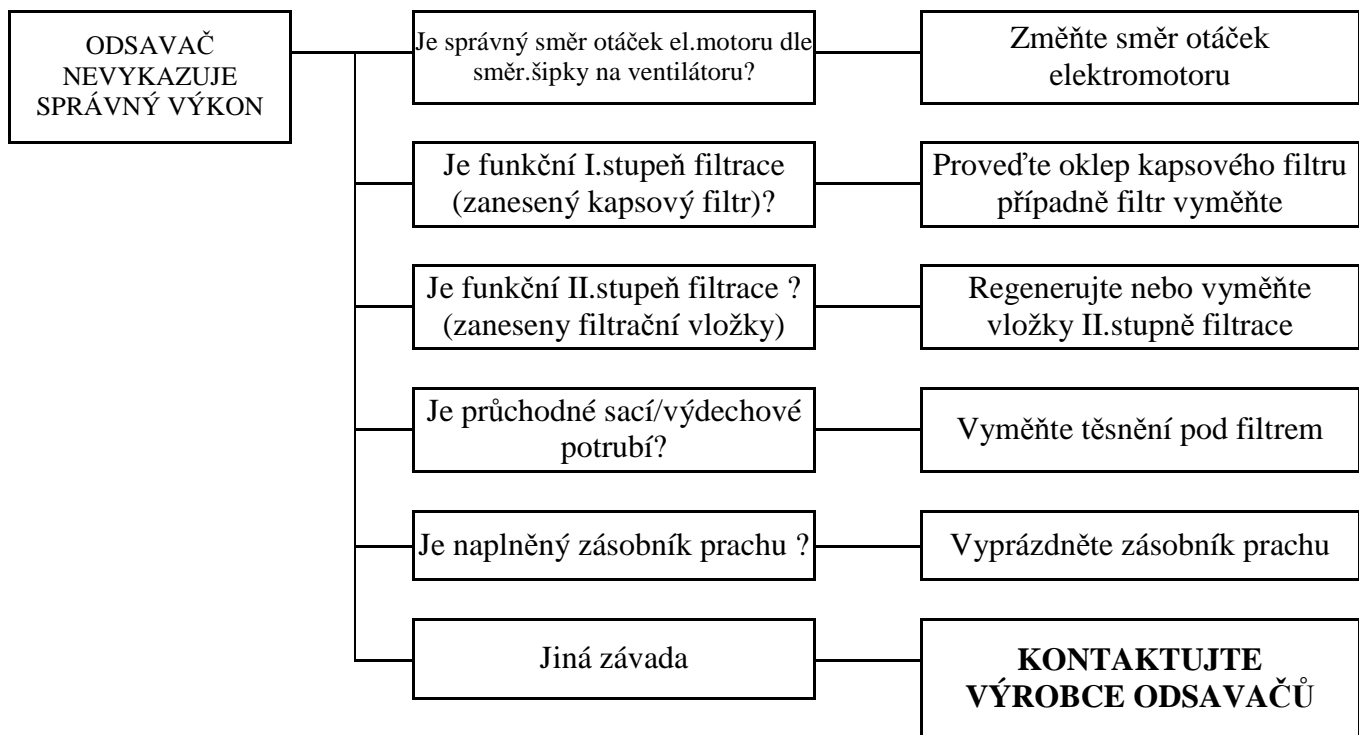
ODSAVAČ NEVYKAZUJE SPRÁVNÝ VÝKON

Je správný směr otáček el.motoru dle směr.šipky na ventilátoru?

Změňte směr otáček elektromotoru

Je funkční I.stupeň filtrace (zanesený kapsový filtr)?

Proveďte oklep kapsového filtru případně filtr vyměňte

Je funkční II.stupeň filtrace ? (zaneseny filtrační vložky)

Regenerujte nebo vyměňte vložky II.stupně filtrace

Je průchodné sací/výdechové potrubí?

Vyměňte těsnění pod filtrem

Je naplněný zásobník prachu ?

Vyprázdněte zásobník prachu

Jiná závada

**KONTAKTUJTE VÝROBCE ODSAVAČŮ**